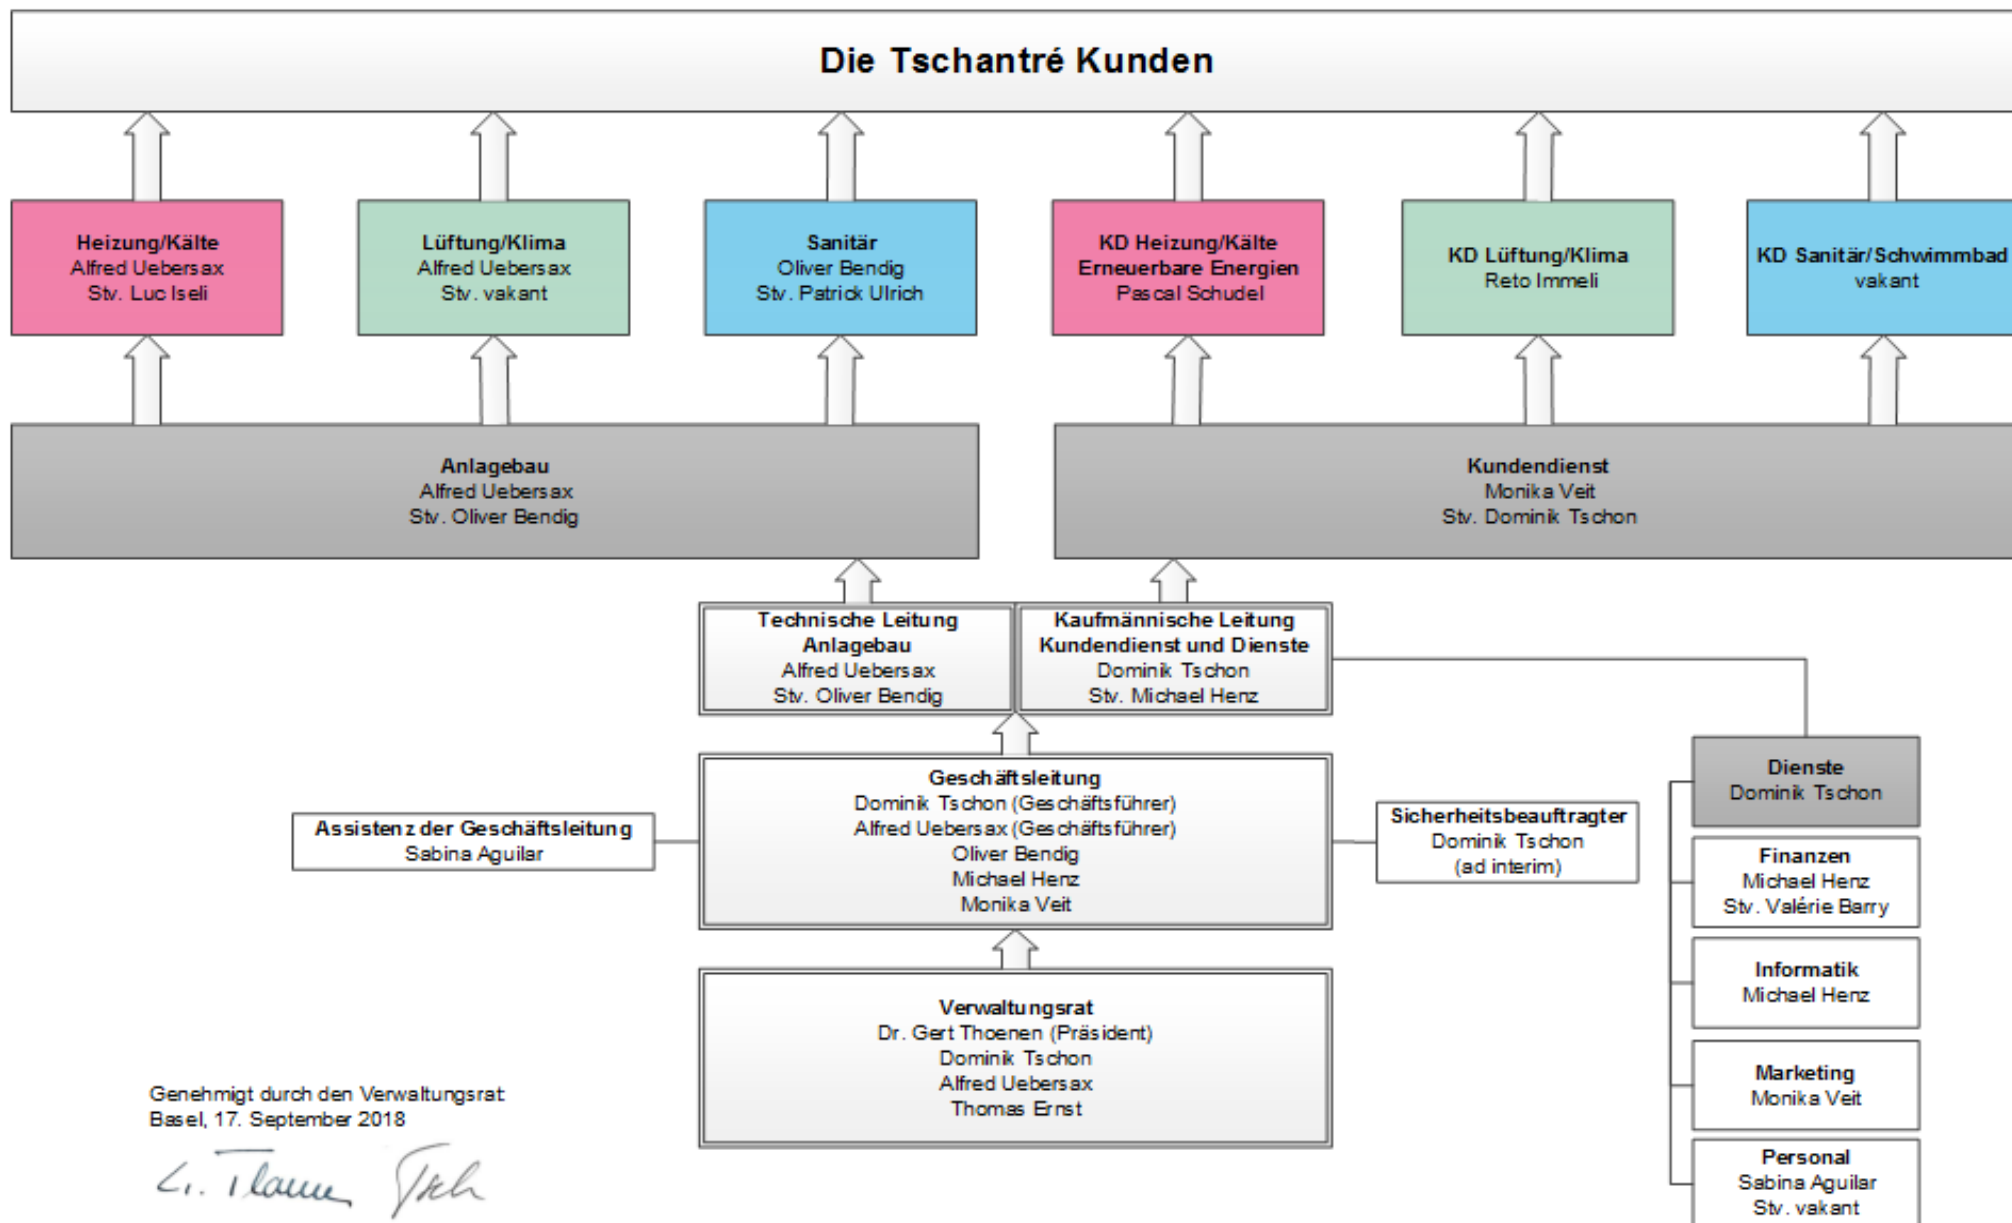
Die Tschantré Kunden

Heizung/Kälte
Alfred Uebersax
Stv. Luc Iseli

Lüftung/Klima
Alfred Uebersax
Stv. vakant

Sanitär
Oliver Bendig
Stv. Patrick Ulrich

KD Heizung/Kälte
Erneuerbare Energien
Pascal Schudel

KD Lüftung/Klima
Reto Immeli

KD Sanitär/Schwimmbad
vakant

Anlagebau
Alfred Uebersax
Stv. Oliver Bendig

Kundendienst
Monika Veit
Stv. Dominik Tschon

Technische Leitung
Anlagebau
Alfred Uebersax
Stv. Oliver Bendig

Kaufmännische Leitung
Kundendienst und Dienste
Dominik Tschon
Stv. Michael Henz

Dienste
Dominik Tschon

Geschäftsleitung
Dominik Tschon (Geschäftsführer)
Alfred Uebersax (Geschäftsführer)
Oliver Bendig
Michael Henz
Monika Veit

Assistenz der Geschäftsleitung
Sabina Aguilar

Sicherheitsbeauftragter
Dominik Tschon
(ad interim)

Finanzen
Michael Henz
Stv. Valérie Barry

Informatik
Michael Henz

Marketing
Monika Veit

Personal
Sabina Aguilar
Stv. vakant

Verwaltungsrat
Dr. Gert Thoenen (Präsident)
Dominik Tschon
Alfred Uebersax
Thomas Ernst

Genehmigt durch den Verwaltungsrat
Basel, 17. September 2018

G. Thoenen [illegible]